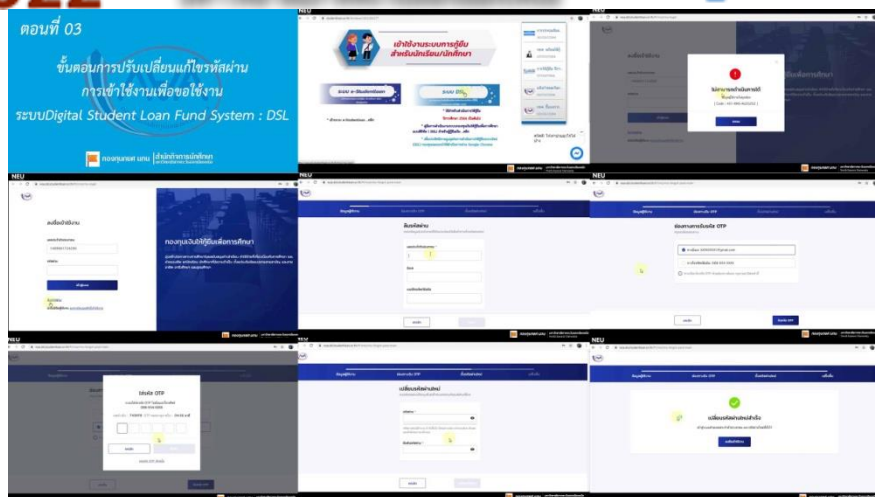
ตอนที่ 03

ขั้นตอนการปรับเปลี่ยนแก้ไขรหัสผ่าน การเข้าใช้งานเพื่อขอใช้งาน ระบบDigital Student Loan Fund System : DSL

กองทุนกยศ นครม | สำนักทำการนักศึกษา

NEU

เข้าใช้งานระบบการกู้ยืม สำหรับนักเรียน/นักศึกษา

NEU

NEU

ลงชื่อเข้าใช้งาน

กองทุนเงินให้กู้ยืมเพื่อการศึกษา

NEU

ลืมรหัสผ่าน

NEU

ช่องทางการรับรหัส OTP

NEU

ใส่รหัส OTP

NEU

เปลี่ยนรหัสผ่านใหม่

NEU

เปลี่ยนรหัสผ่านสำเร็จ